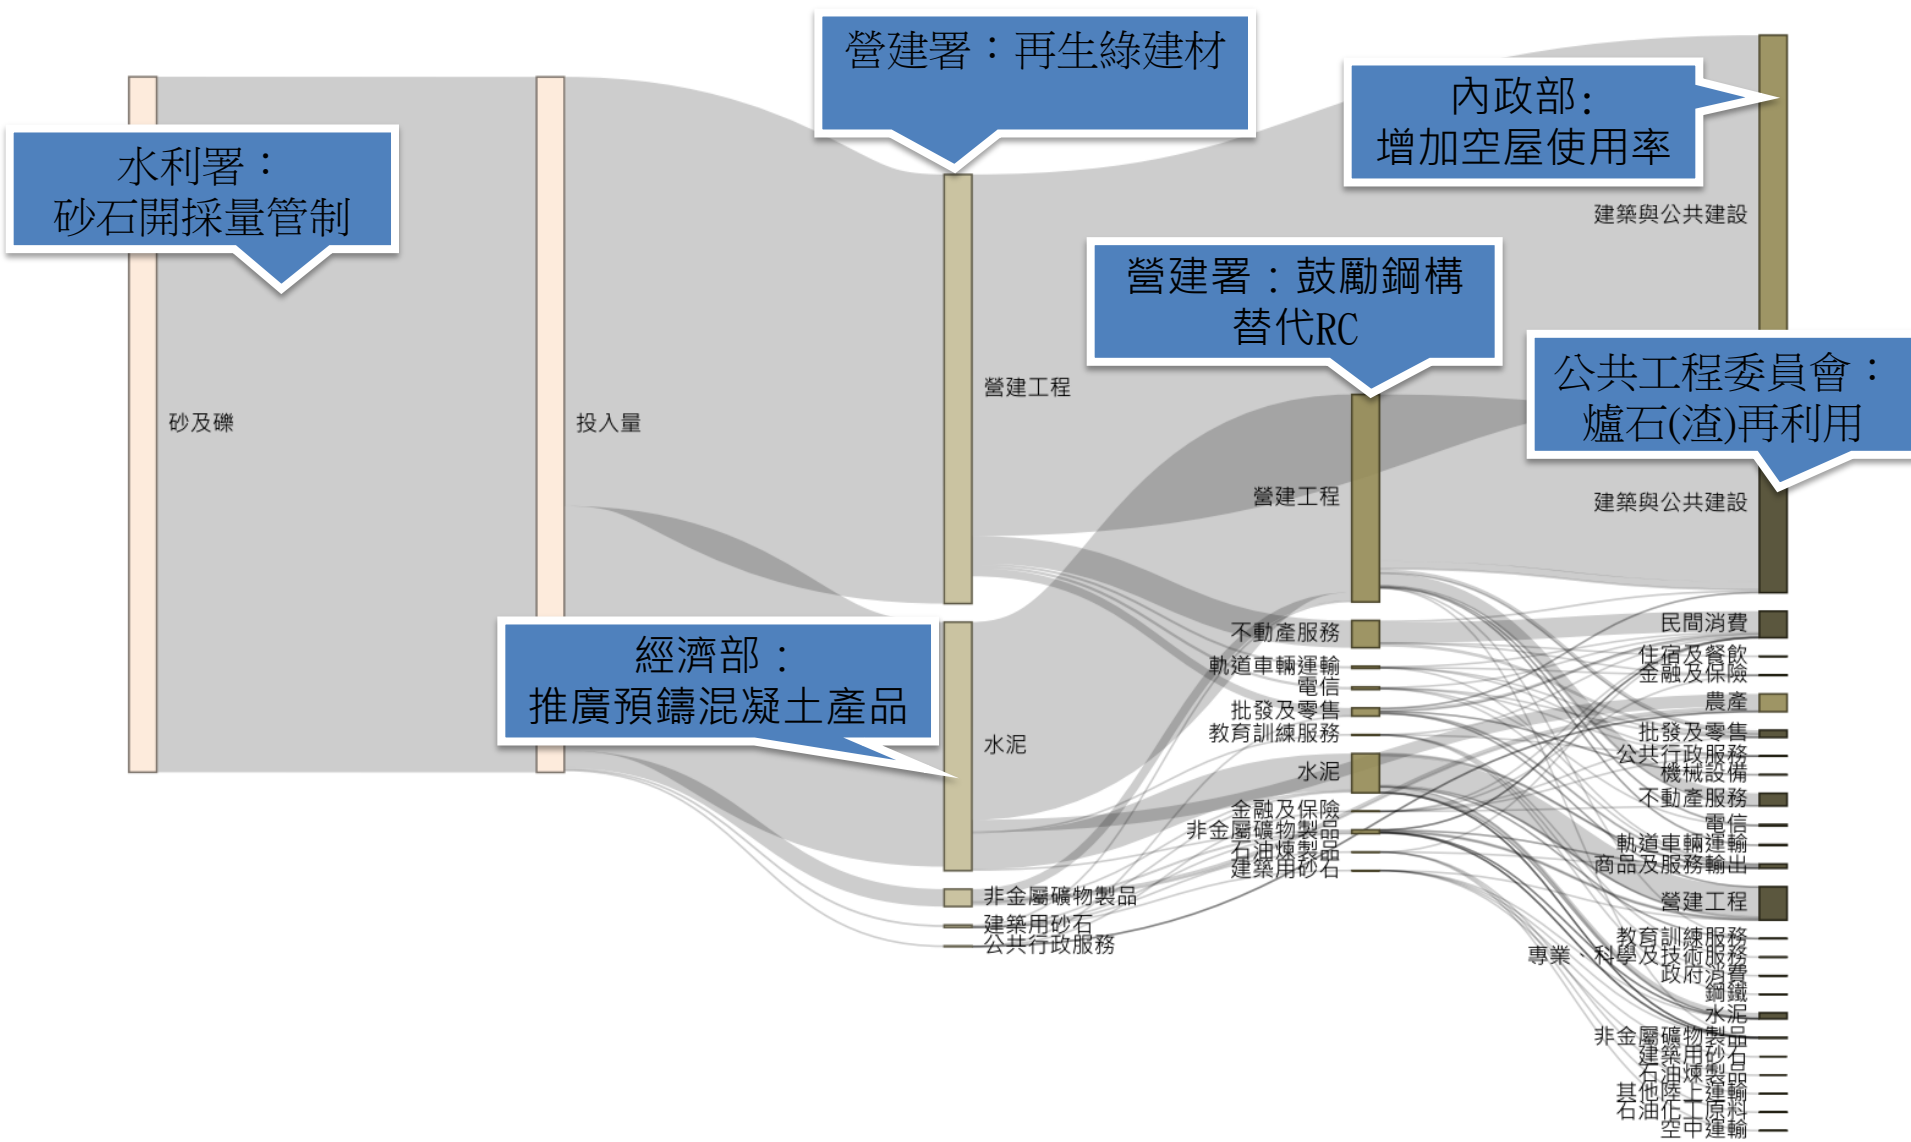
水利署：
砂石開採量管制

營建署：再生綠建材

內政部：
增加空屋使用率

營建署：鼓勵鋼構替代RC

公共工程委員會：
爐石(渣)再利用

經濟部：
推廣預鑄混凝土產品

砂及礫

投入量

營建工程

水泥

非金屬礦物製品
建築用砂石
公共行政服務

營建工程
不動產服務
軌道車輛運輸
電信
批發及零售
教育訓練服務
水泥
金融及保險
非金屬礦物製品
石油煉製品
建築用砂石

建築與公共建設
建築與公共建設
民間消費
住宿及餐飲
金融及保險
農產
批發及零售
公共行政服務
機械設備
不動產服務
電信
軌道車輛運輸
商品及服務輸出
營建工程
教育訓練服務
專業、科學及技術服務
政府消費
鋼鐵
水泥
非金屬礦物製品
建築用砂石
石油煉製品
其他陸上運輸
石油化工原料
空中運輸